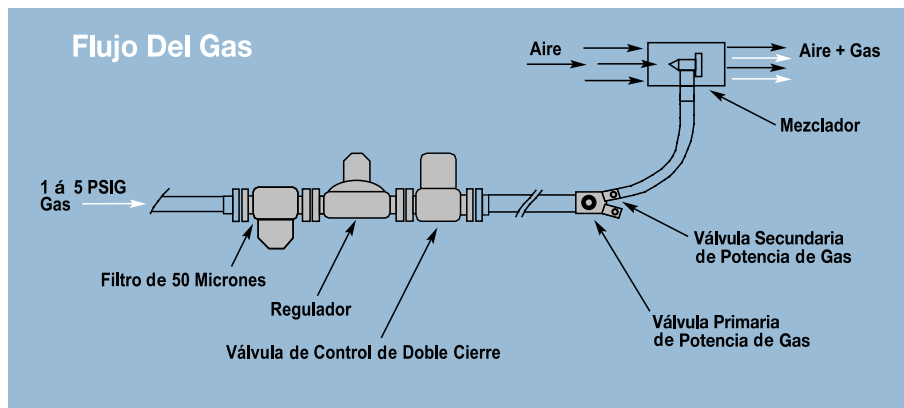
Flujo Del Gas

Aire

Aire + Gas

Mezclador

1 á 5 PSIG
Gas

Válvula Secundaria
de Potencia de Gas

Filtro de 50 Micrones

Regulador

Válvula de Control de Doble Cierre

Válvula Primaria
de Potencia de Gas